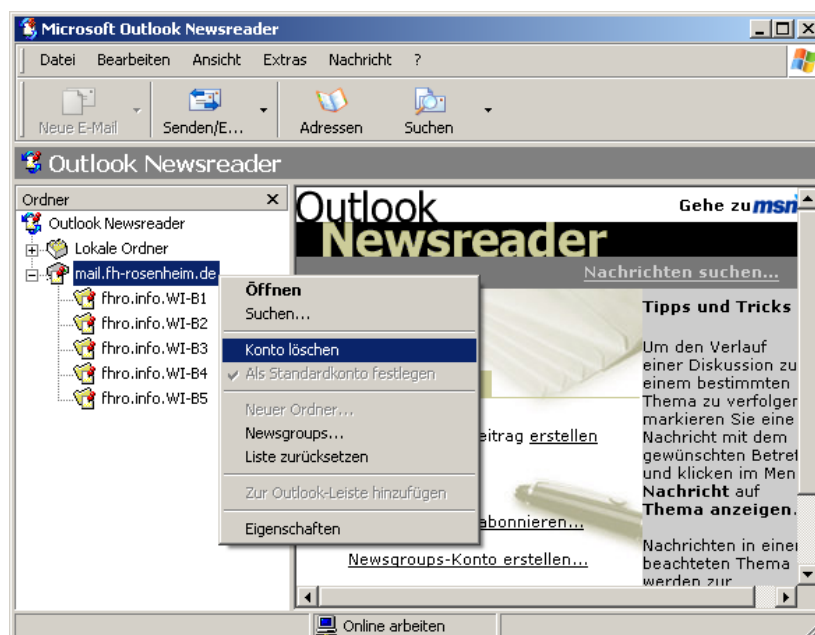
Microsoft Outlook Newsreader

Datei Bearbeiten Ansicht Extras Nachricht ?

Neue E-Mail Senden/E... Adressen Suchen

Outlook Newsreader

Ordner ×

Outlook Newsreader
Lokale Ordner
mail.fh-rosenheim.de
fhro.info.WI-B1
fhro.info.WI-B2
fhro.info.WI-B3
fhro.info.WI-B4
fhro.info.WI-B5

Öffnen
Suchen...
Konto löschen
Als Standardkonto festlegen
Neuer Ordner...
Newsgroups...
Liste zurücksetzen
Zur Outlook-Leiste hinzufügen
Eigenschaften

Outlook Newsreader

Gehe zu msn

Nachrichten suchen...

Tipps und Tricks

Um den Verlauf einer Diskussion zu einem bestimmten Thema zu verfolger markieren Sie eine Nachricht mit dem gewünschten Betref und klicken im Men Nachricht auf Thema anzeigen.

Nachrichten in einer beachteten Thema werden zur

eitrag erstellen

abonnieren...

Newsgroups-Konto erstellen...

Online arbeiten